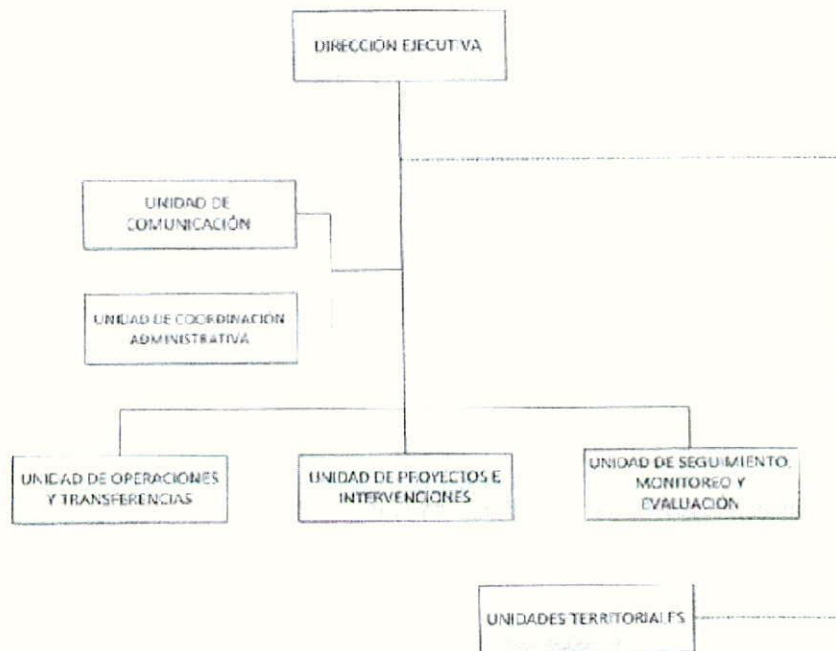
DIRECCIÓN EJECUTIVA

UNIDAD DE COMUNICACIÓN

UNIDAD DE COORDINACIÓN ADMINISTRATIVA

UNIDAD DE OPERACIONES Y TRANSFERENCIAS

UNIDAD DE PROYECTOS E INTERVENCIONES

UNIDAD DE SEGUIMIENTO, MONITOREO Y EVALUACIÓN

UNIDADES TERRITORIALES